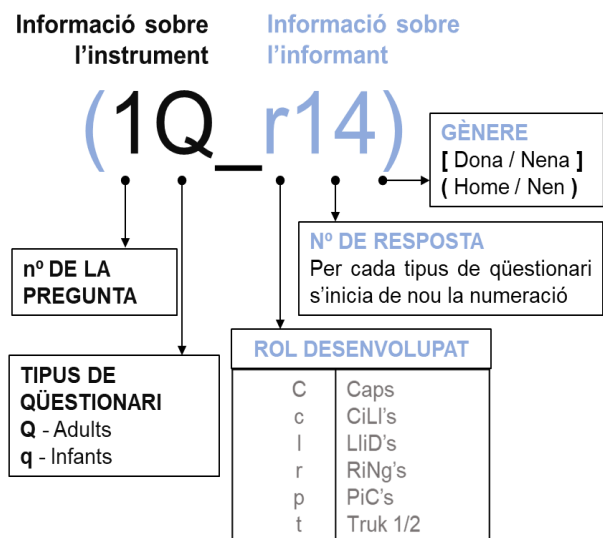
Informació sobre l'instrument

Informació sobre l'informant

(1Q_r14)

GÈNERE
[ Dona / Nena ]
( Home / Nen )

nº DE LA PREGUNTA

Nº DE RESPOSTA
Per cada tipus de qüestionari s'inicia de nou la numeració

TIPUS DE QÜESTIONARI
Q - Adults
q - Infants

ROL DESENVOLUPAT

| | |
|---|---|
| C | Caps |
| c | CiLl's |
| l | LliD's |
| r | RiNg's |
| p | PiC's |
| t | Truk 1/2 |